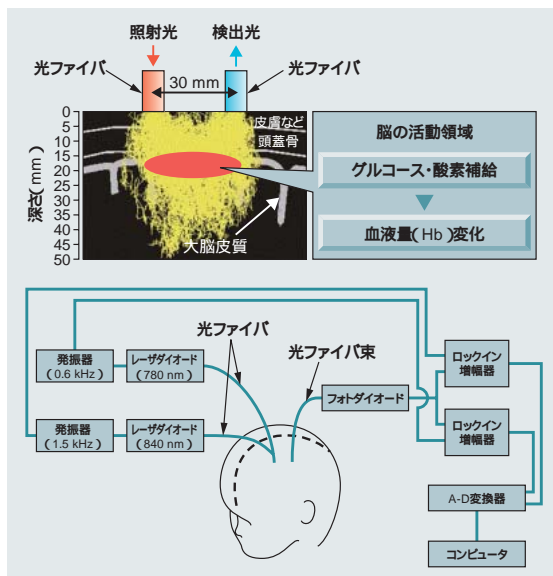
照射光
検出光
光ファイバ
30 mm
光ファイバ

深さ（mm）
0
5
10
15
20
25
30
35
40
45
50

皮膚など
頭蓋骨
大脳皮質

脳の活動領域
グルコース・酸素補給
血液量（Hb）変化

光ファイバ
光ファイバ束
発振器（0.6 kHz）
レーザダイオード（780 nm）
発振器（1.5 kHz）
レーザダイオード（840 nm）
フォトダイオード
ロックイン増幅器
ロックイン増幅器
A-D変換器
コンピュータ